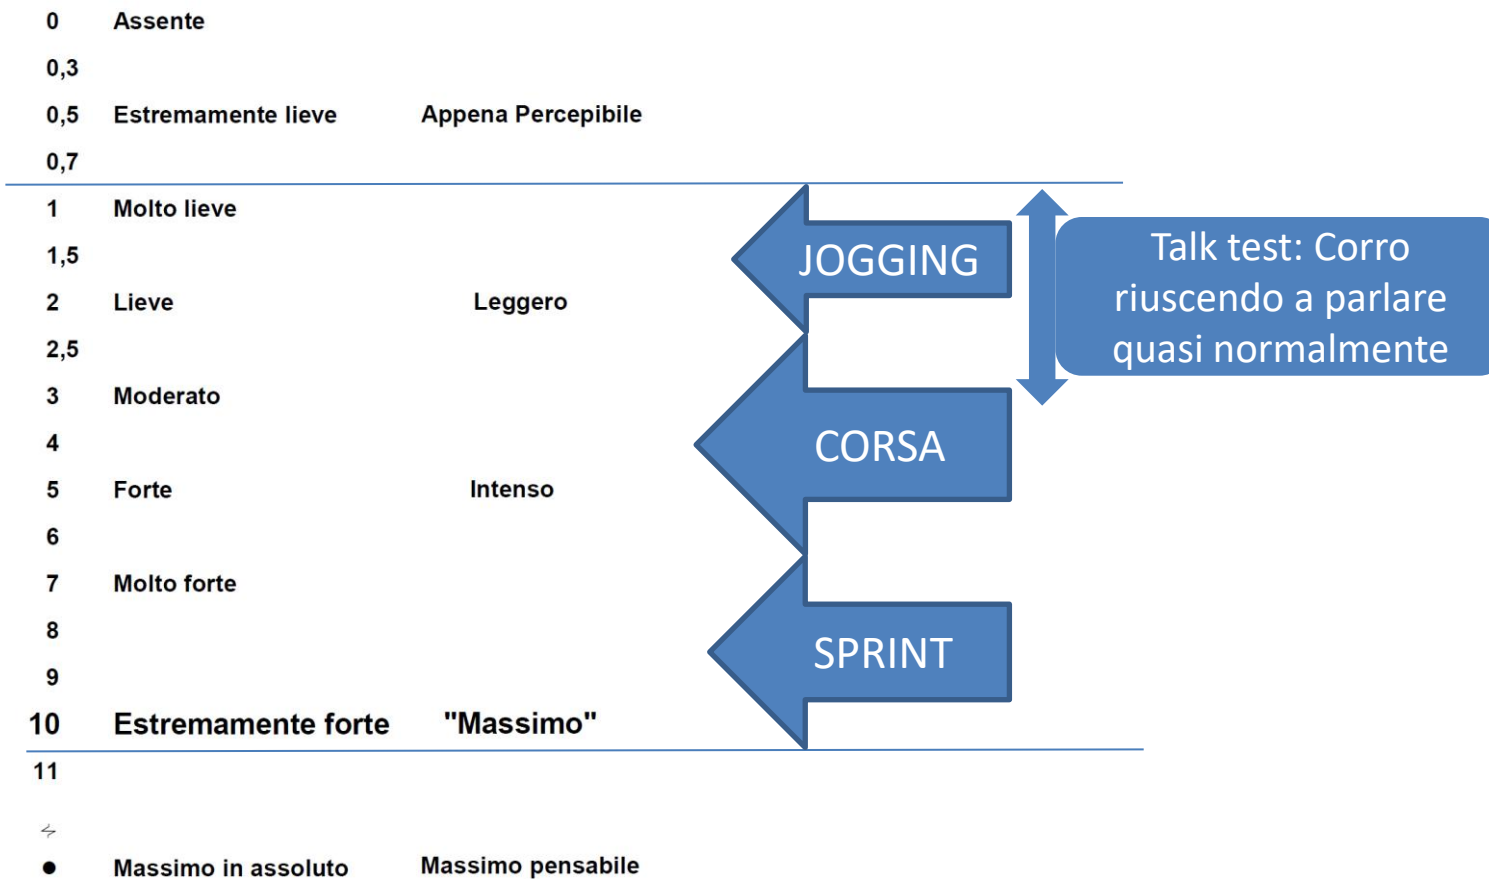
0 Assente

0,3

0,5 Estremamente lieve Appena Percepibile

0,7

1 Molto lieve

1,5

2 Lieve Leggero

2,5

3 Moderato

4

5 Forte Intenso

6

7 Molto forte

8

9

10 Estremamente forte "Massimo"

11

● Massimo in assoluto Massimo pensabile

JOGGING

CORSA

SPRINT

Talk test: Corro riuscendo a parlare quasi normalmente